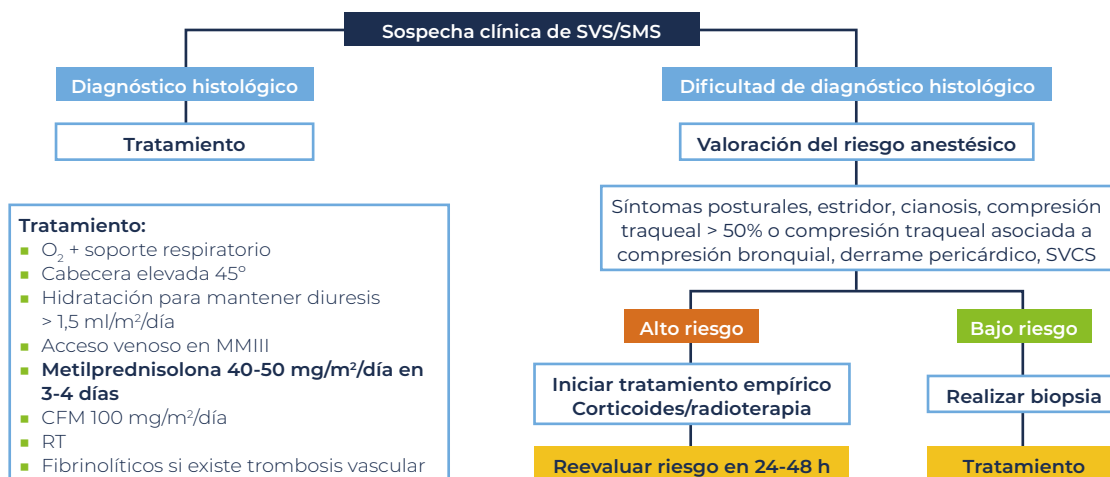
Sospecha clínica de SVS/SMS

Diagnóstico histológico

Tratamiento

Tratamiento:
- $O_2$ + soporte respiratorio
- Cabecera elevada 45º
- Hidratación para mantener diuresis > 1,5 ml/m²/día
- Acceso venoso en MMIII
- **Metilprednisolona 40-50 mg/m²/día en 3-4 días**
- CFM 100 mg/m²/día
- RT
- Fibrinolíticos si existe trombosis vascular

Dificultad de diagnóstico histológico

Valoración del riesgo anestésico

Síntomas posturales, estridor, cianosis, compresión traqueal > 50% o compresión traqueal asociada a compresión bronquial, derrame pericárdico, SVCS

Alto riesgo

Iniciar tratamiento empírico Corticoides/radioterapia

Reevaluar riesgo en 24-48 h

Bajo riesgo

Realizar biopsia

Tratamiento